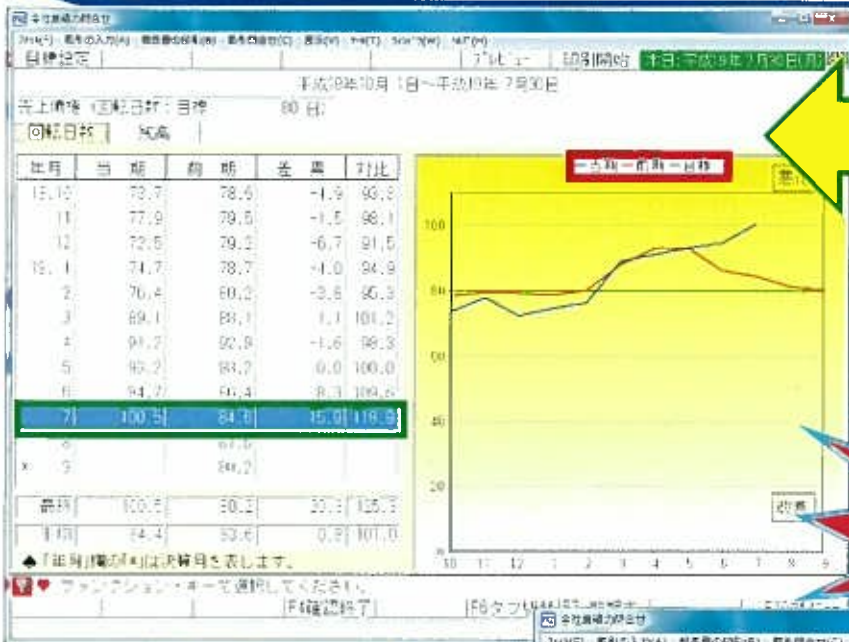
会社業績力問合せ

ﾌｧｲﾙ(F) 販売の入力(A) 販売費の登録(B) 販売日報(C) 表示(V) ﾂｰﾙ(T) ｳｨﾝﾄﾞｳ(W) ﾍﾙﾌﾟ(H)

目標設定 | プレビュー | 印刷開始 | 本日:平成19年7月30日(月)

平成18年10月1日〜平成19年7月30日

売上債権(回転日数:目標 80日)

回転日数 | 残高

| 年月 | 当期 | 前期 | 差異 | 対比 |
|---|---|---|---|---|
| 18.10 | 73.7 | 78.6 | -4.9 | 93.8 |
| 11 | 77.9 | 79.5 | -1.5 | 98.1 |
| 12 | 72.5 | 79.2 | -6.7 | 91.5 |
| 19.1 | 74.7 | 78.7 | -4.0 | 94.9 |
| 2 | 76.4 | 80.2 | -3.8 | 95.3 |
| 3 | 89.1 | 88.1 | 1.1 | 101.2 |
| 4 | 91.2 | 92.8 | -1.6 | 98.3 |
| 5 | 93.2 | 93.2 | 0.0 | 100.0 |
| 6 | 94.7 | 86.4 | 8.3 | 109.6 |
| 7 | 100.5 | 84.6 | 15.9 | 118.8 |
| 8 | | 81.5 | | |
| 9 | | 80.2 | | |

| 最終 | 100.5 | 80.2 | 20.3 | 125.3 |
|---|---|---|---|---|
| 平均 | 84.4 | 83.6 | 0.8 | 101.0 |

◆「年月」欄の「※」は決算月を表します。

—当期 —前期 —目標

100
80
60
40
20

10 11 12 1 2 3 4 5 6 7 8 9

ファンクション・キーを選択してください。

F4確認終了 | F6タブ切替

会社業績力問合せ